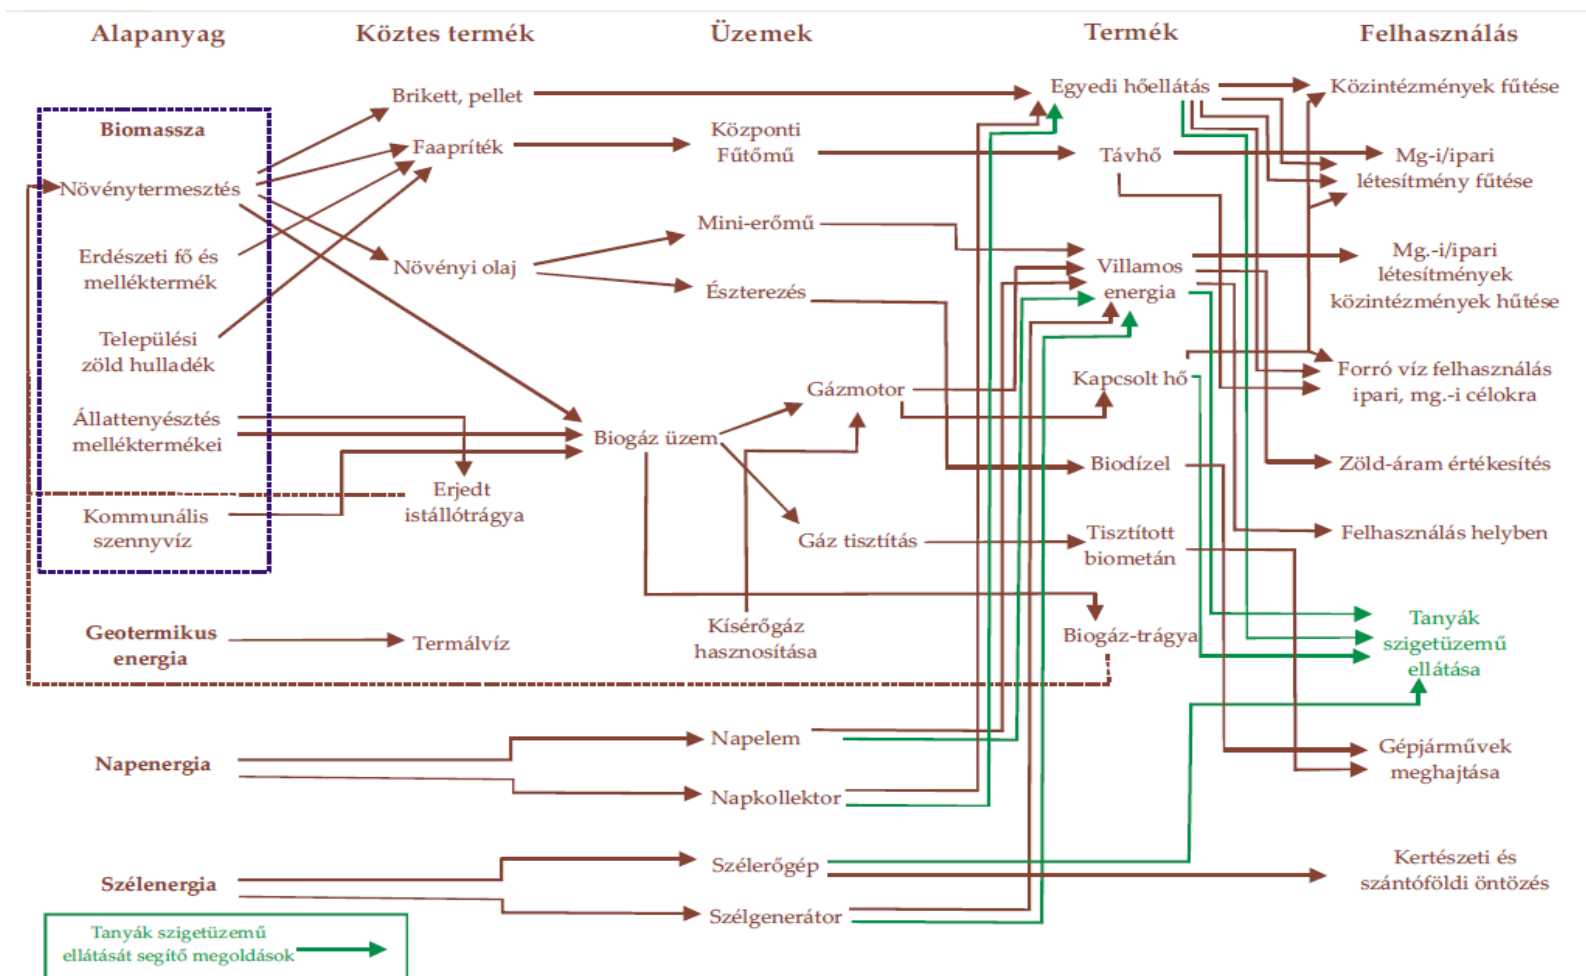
Alapanyag

Köztes termék

Üzemek

Termék

Felhasználás

Biomassza

Növénytermesztés

Erdészeti fő és melléktermék

Települési zöld hulladék

Állattenyésztés melléktermékei

Kommunális szennyvíz

Geotermikus energia

Napenergia

Szélenergia

Brikett, pellet

Faapríték

Növényi olaj

Erjedt istállótrágya

Termálvíz

Központi Fűtőmű

Mini-erőmű

Észterezés

Gázmotor

Biogáz üzem

Gáz tisztítás

Kísérőgáz hasznosítása

Napelem

Napkollektor

Szélerőgép

Szélgenerátor

Egyedi hőellátás

Távhő

Villamos energia

Kapcsolt hő

Biodízel

Tisztított biometán

Biogáz-trágya

Közintézmények fűtése

Mg-i/ipari létesítmény fűtése

Mg.-i/ipari létesítmények közintézmények hűtése

Forró víz felhasználás ipari, mg.-i célokra

Zöld-áram értékesítés

Felhasználás helyben

Tanyák szigetüzemű ellátása

Gépjárművek meghajtása

Kertészeti és szántóföldi öntözés

Tanyák szigetüzemű ellátását segítő megoldások